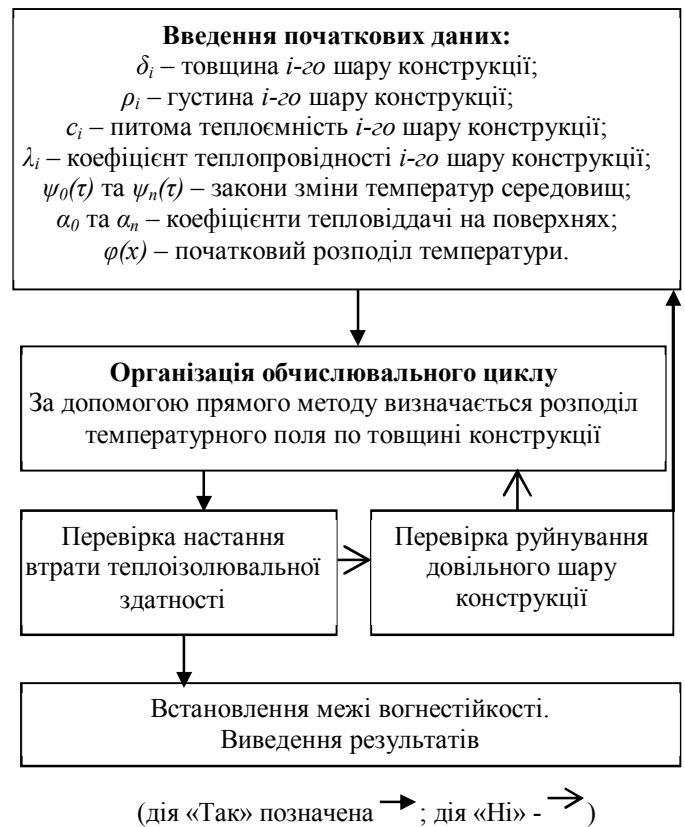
**Введення початкових даних:**
$\delta_i$ – товщина *i-го* шару конструкції;
$\rho_i$ – густина *i-го* шару конструкції;
$c_i$ – питома теплоємність *i-го* шару конструкції;
$\lambda_i$ – коефіцієнт теплопровідності *i-го* шару конструкції;
$\psi_0(\tau)$ та $\psi_n(\tau)$ – закони зміни температур середовищ;
$\alpha_0$ та $\alpha_n$ – коефіцієнти тепловіддачі на поверхнях;
$\varphi(x)$ – початковий розподіл температури.

**Організація обчислювального циклу**
За допомогою прямого методу визначається розподіл температурного поля по товщині конструкції

Перевірка настання втрати теплоізолювальної здатності

Перевірка руйнування довільного шару конструкції

Встановлення межі вогнестійкості.
Виведення результатів

(дія «Так» позначена $\rightarrow$; дія «Ні» - $\rightarrow$)